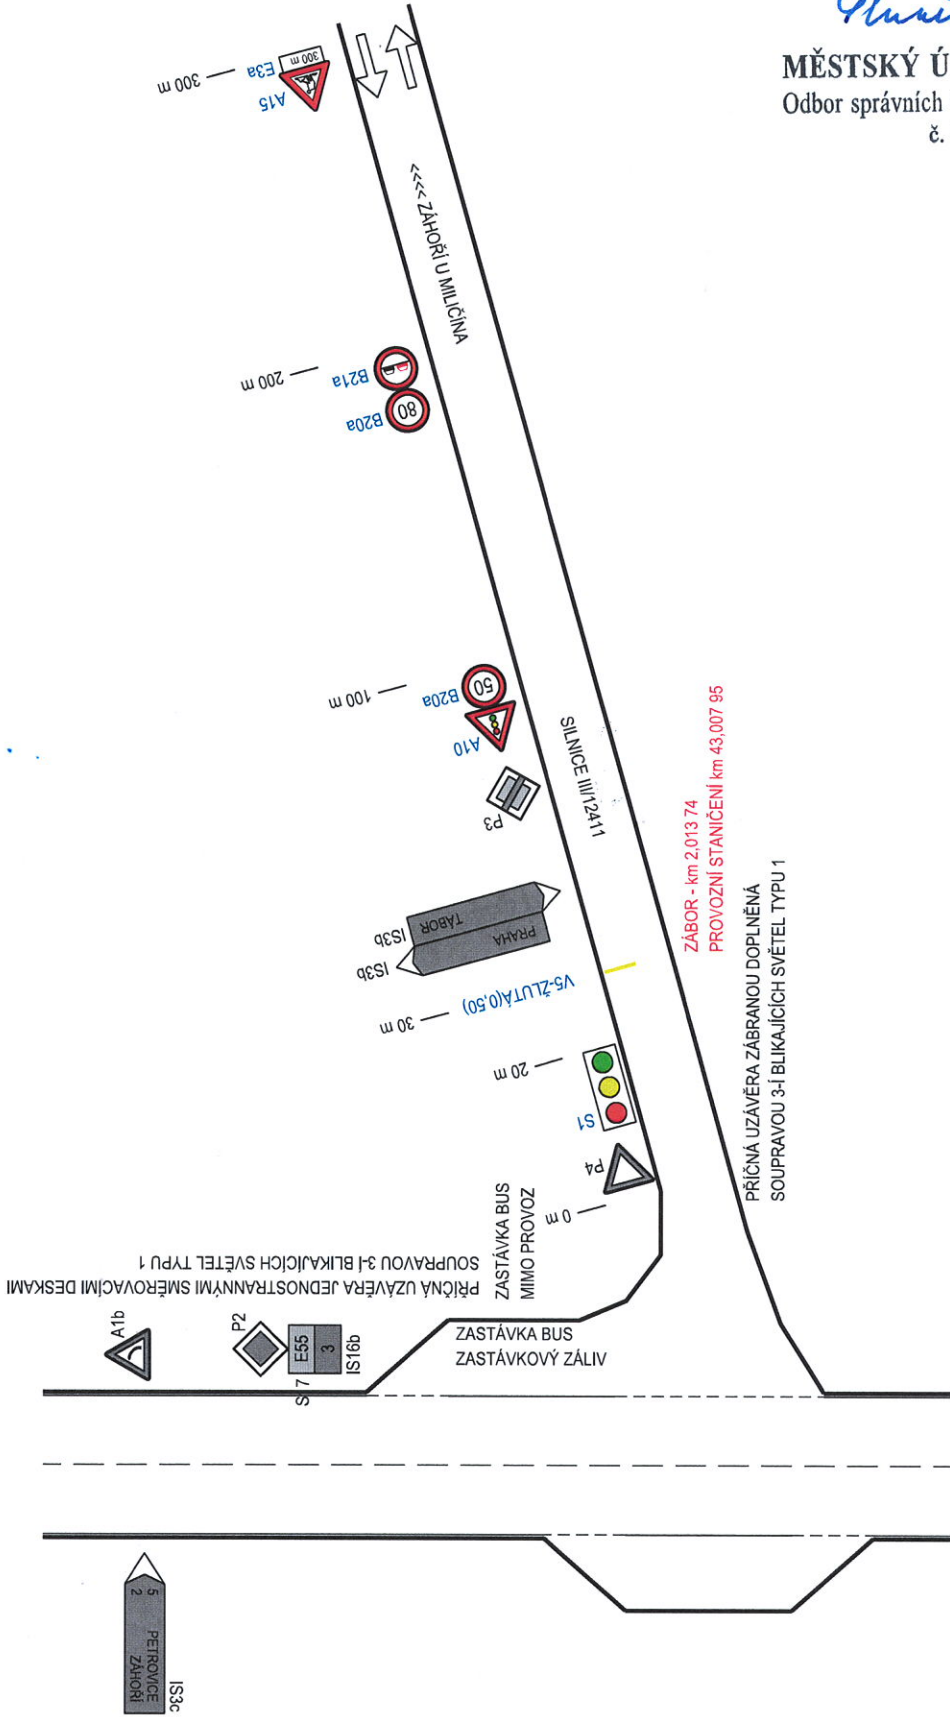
MĚSTSKÝ Ú
Odbor správních
č.

300 m
E3a
300 m
A15

<<<< ZÁHOŘÍ U MILIČÍNA

200 m
B21a
B20a
80

100 m
B20a
50
A10

SILNICE III/12411

P3

ZÁBOR - km 2,013 74
PROVOZNÍ STANIČENÍ km 43,007 95

IS3b
TÁBOR
PRAHA
IS3b

V5-ŽLUTÁ(0,50)
30 m

20 m
S1

P4
0 m

PŘÍČNÁ UZÁVĚRA ZÁBRANOU DOPLNĚNÁ SOUPRAVOU 3-Í BLIKAJÍCÍCH SVĚTEL TYPU 1

ZASTÁVKA BUS MIMO PROVOZ

PŘÍČNÁ UZÁVĚRA JEDNOSTRANNÝMI SMĚROVACÍMI DESKAMI SOUPRAVOU 3-Í BLIKAJÍCÍCH SVĚTEL TYPU 1

A1b
P2
E55
3
IS16b
S7

ZASTÁVKA BUS
ZASTÁVKOVÝ ZÁLIV

IS3c
PETROVICE 5
ZÁHOŘÍ 2